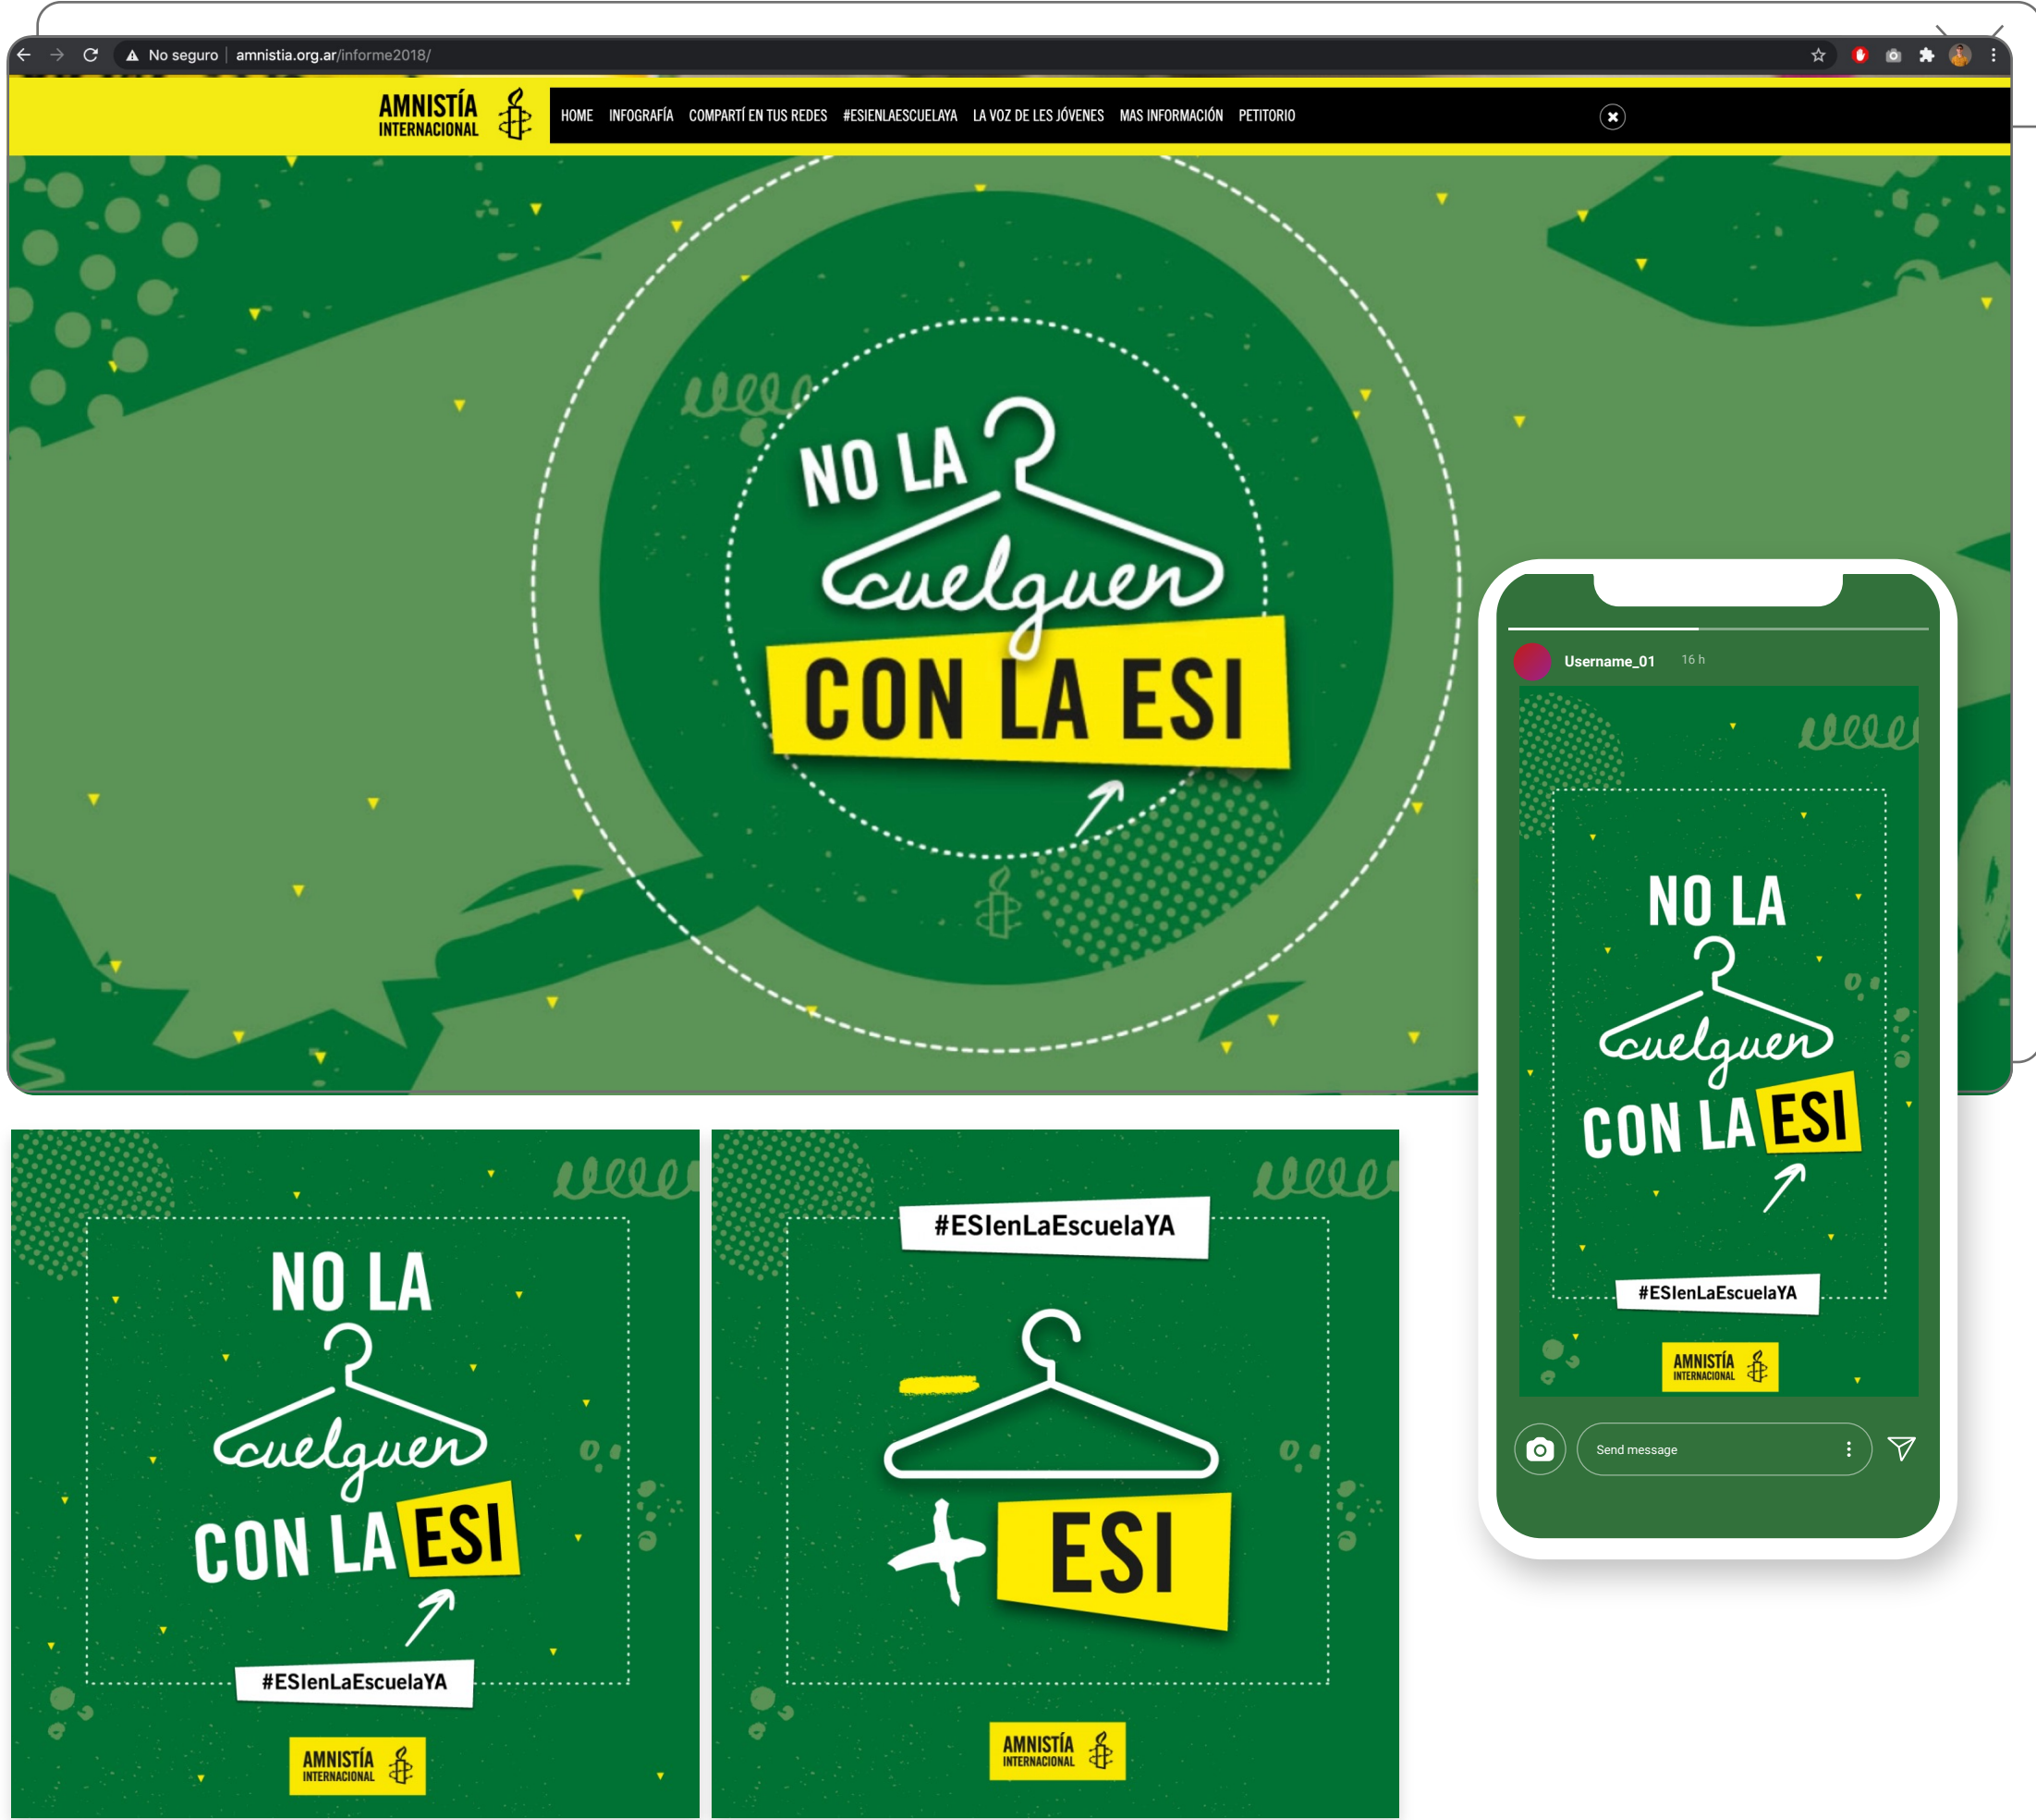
No seguro | amnistia.org.ar/informe2018/

AMNISTÍA INTERNACIONAL

HOME INFOGRAFÍA COMPARTÍ EN TUS REDES #ESIENLAESCUELAYA LA VOZ DE LES JÓVENES MAS INFORMACIÓN PETITORIO

NO LA cuelguen CON LA ESI

Username_01 16 h

NO LA cuelguen CON LA ESI

#ESIenLaEscuelaYA

AMNISTÍA INTERNACIONAL

Send message

NO LA cuelguen CON LA ESI

#ESIenLaEscuelaYA

AMNISTÍA INTERNACIONAL

#ESIenLaEscuelaYA

ESI

AMNISTÍA INTERNACIONAL